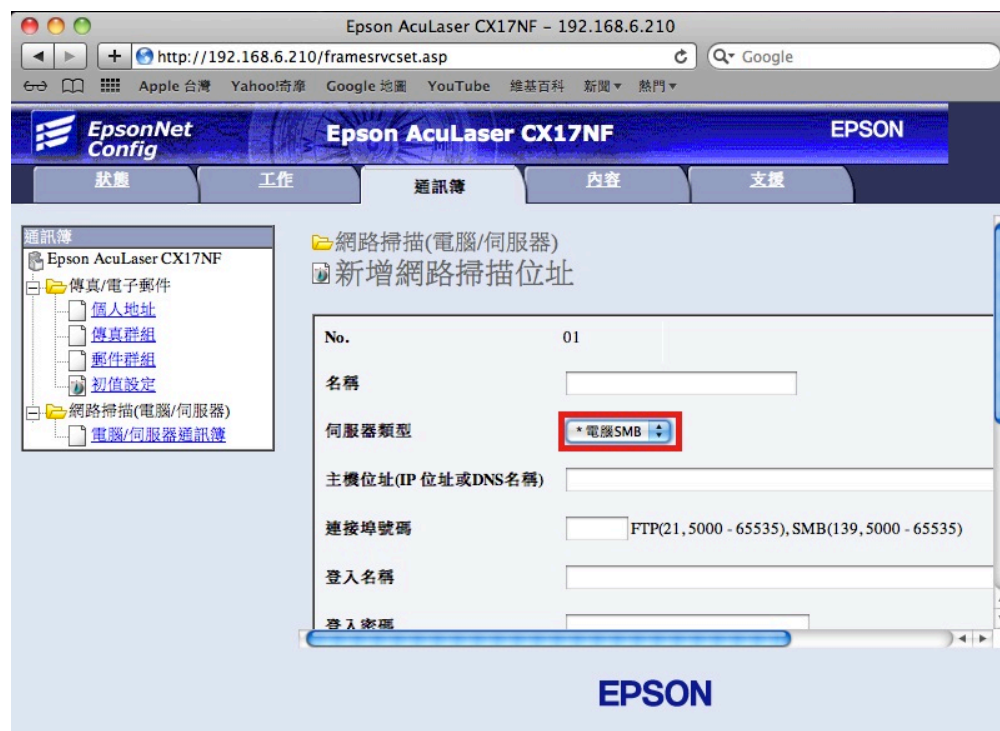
Epson AcuLaser CX17NF – 192.168.6.210

http://192.168.6.210/framesrvcset.asp

Google

Apple 台灣 Yahoo!奇摩 Google 地圖 YouTube 維基百科 新聞▾ 熱門▾

EpsonNet Config

Epson AcuLaser CX17NF

EPSON

狀態 工作 通訊簿 內容 支援

通訊簿
Epson AcuLaser CX17NF
傳真/電子郵件
個人地址
傳真群組
郵件群組
初值設定
網路掃描(電腦/伺服器)
電腦/伺服器通訊簿

網路掃描(電腦/伺服器)
新增網路掃描位址

| No. | 01 |
|---|---|
| 名稱 | |
| 伺服器類型 | * 電腦SMB |
| 主機位址(IP 位址或DNS名稱) | |
| 連接埠號碼 | FTP(21, 5000 - 65535), SMB(139, 5000 - 65535) |
| 登入名稱 | |
| 登入密碼 | |

EPSON